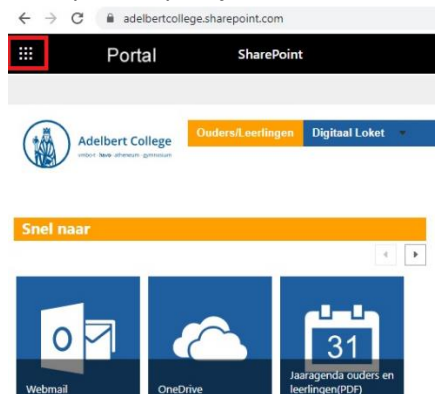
adelbertcollege.sharepoint.com

Portal

SharePoint

Adelbert College

vmbo-t · havo · atheneum · gymnasium

Ouders/Leerlingen

Digitaal Loket

Snel naar

Webmail

OneDrive

31

Jaaragenda ouders en leerlingen(PDF)